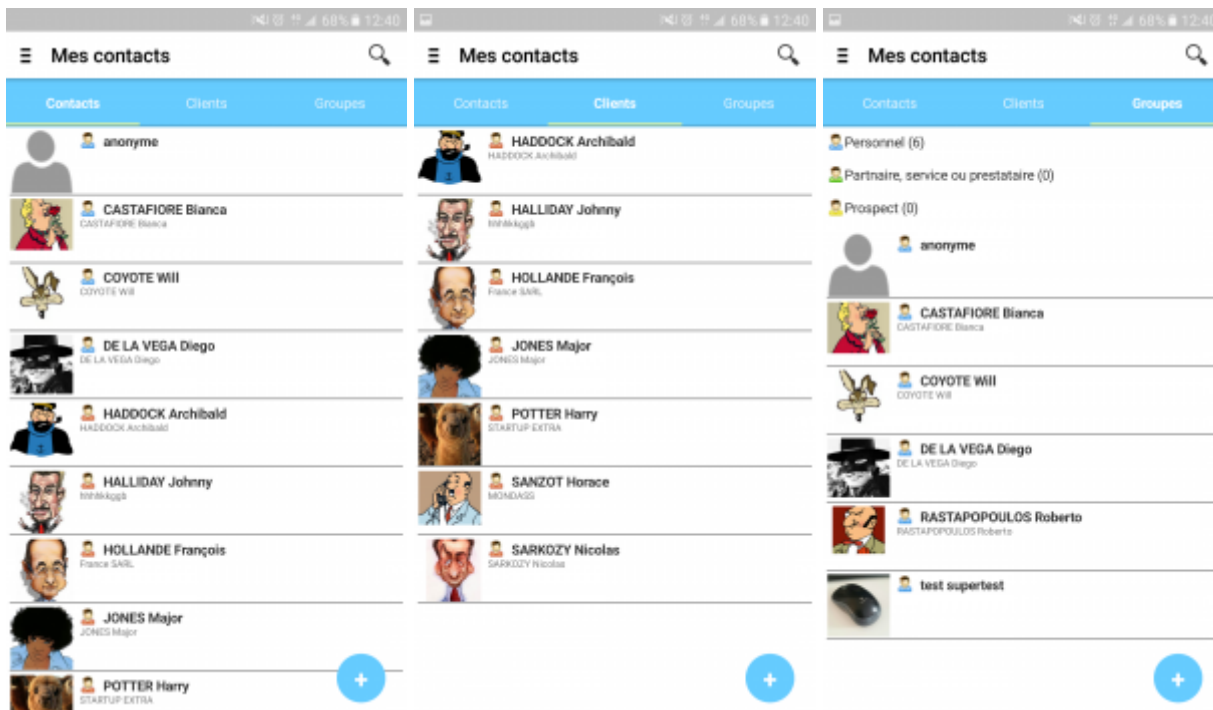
68% 12:40

Mes contacts

Contacts | Clients | Groupes

anonyme

CASTAFIORE Bianca
CASTAFIORE Bianca

COYOTE Will
COYOTE Will

DE LA VEGA Diego
DE LA VEGA Diego

HADDOCK Archibald
HADDOCK Archibald

HALLIDAY Johnny
hhhkkggh

HOLLANDE François
France SARL

JONES Major
JONES Major

POTTER Harry
STARTUP EXTRA

+

68% 12:40

Mes contacts

Contacts | Clients | Groupes

HADDOCK Archibald
HADDOCK Archibald

HALLIDAY Johnny
hhhkkggh

HOLLANDE François
France SARL

JONES Major
JONES Major

POTTER Harry
STARTUP EXTRA

SANZOT Horace
MONDASS

SARKOZY Nicolas
SARKOZY Nicolas

+

68% 12:40

Mes contacts

Contacts | Clients | Groupes

Personnel (6)

Partnaire, service ou prestataire (0)

Prospect (0)

anonyme

CASTAFIORE Bianca
CASTAFIORE Bianca

COYOTE Will
COYOTE Will

DE LA VEGA Diego
DE LA VEGA Diego

RASTAPOPOULOS Roberto
RASTAPOPOULOS Roberto

test supertest

+